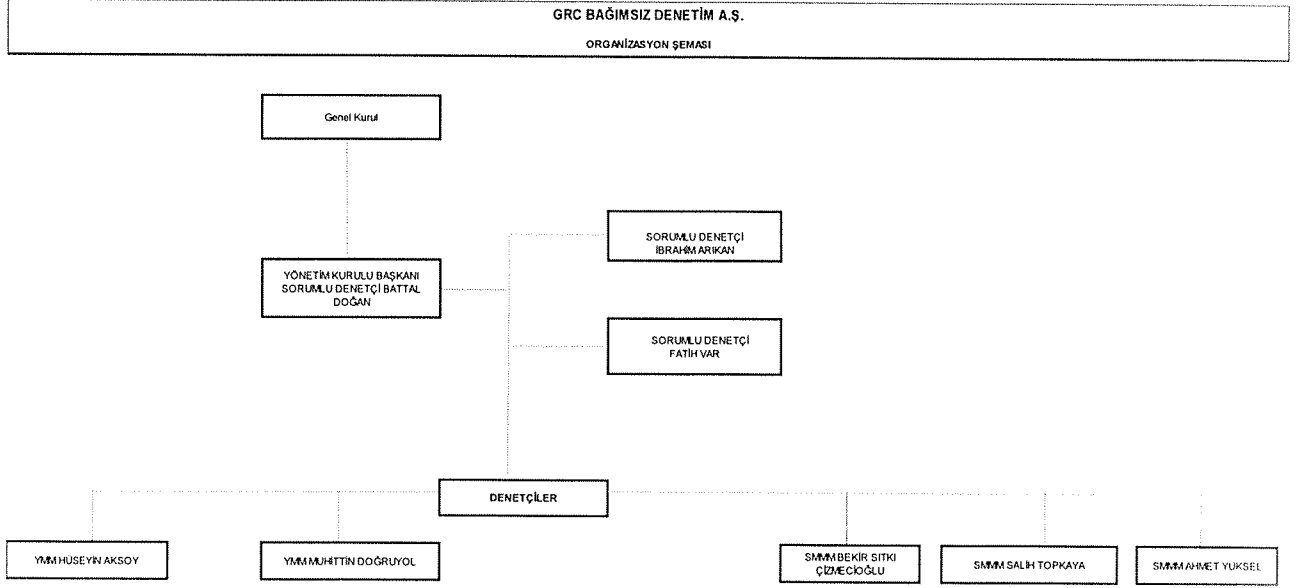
GRC BAĞIMSIZ DENETİM A.Ş.

ORGANİZASYON ŞEMASI

Genel Kurul

SORUMLU DENETÇİ İBRAHİM ARIKAN

YÖNETİM KURULU BAŞKANI SORUMLU DENETÇİ BATTAL DOĞAN

SORUMLU DENETÇİ FATİH VAR

DENETÇİLER

YMM HÜSEYİN AKSOY

YMM MUHİTTİN DOĞRUYOL

SMMM BEKİR SITKI ÇİZMECİOĞLU

SMMM SALİH TOPKAYA

SMMM AHMET YÜKSEL